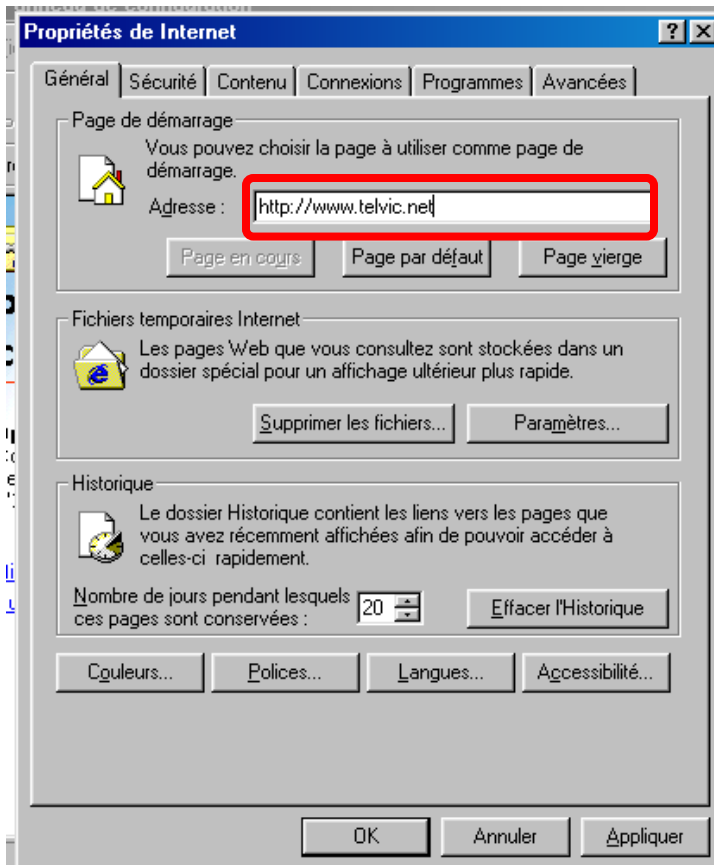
Propriétés de Internet

?
X

Général
Sécurité
Contenu
Connexions
Programmes
Avancées

Page de démarrage

Vous pouvez choisir la page à utiliser comme page de démarrage.

Adresse :
http://www.telvic.net

Page en cours
Page par défaut
Page vierge

Fichiers temporaires Internet

Les pages Web que vous consultez sont stockées dans un dossier spécial pour un affichage ultérieur plus rapide.

Supprimer les fichiers...
Paramètres...

Historique

Le dossier Historique contient les liens vers les pages que vous avez récemment affichées afin de pouvoir accéder à celles-ci rapidement.

Nombre de jours pendant lesquels ces pages sont conservées :
20

Effacer l'Historique

Couleurs...
Polices...
Langues...
Accessibilité...

OK
Annuler
Appliquer